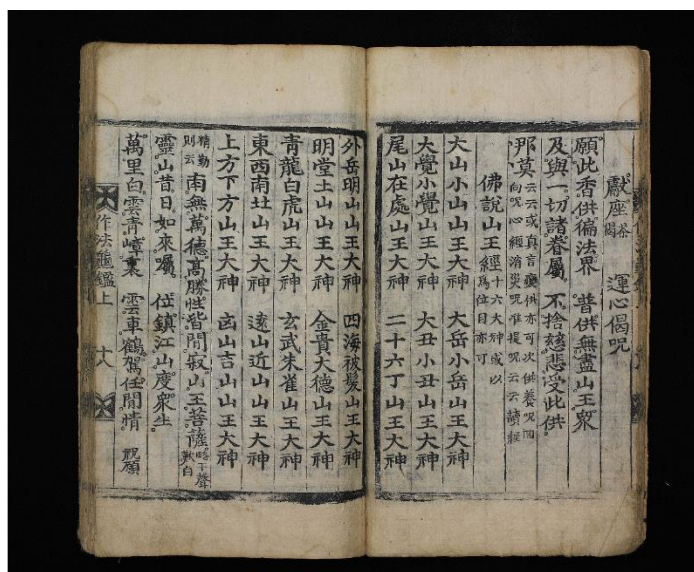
獻座偈 運心偈呪

願此香供徧法界 普供無盡山王衆
及與一切諸眷屬 不捨慈悲受此供

那莫 云云或眞言變供亦可次供養呪回向呪心經消災呪准提呪云云讀經

佛說山王經 十六大神或以爲位目亦可

大山小山山王大神 大岳小岳山王大神
大覺小覺山王大神 大丑小丑山王大神
尾山在處山王大神 二十六丁山王大神

外岳明山山王大神 四海被髮山王大神
明堂土山山王大神 金貴大德山王大神
青龍白虎山王大神 玄武朱雀山王大神
東西南北山王大神 遠山近山山王大神
上方下方山王大神 凶山吉山山王大神

精勤 則云 南無萬德高勝性皆閒寂山王菩薩 略下歎白

靈山昔日如來囑 任鎭江山度衆生
萬里白雲青嶂裏 雲車鶴駕任閒情

觀願

作法龜鑑上 丈